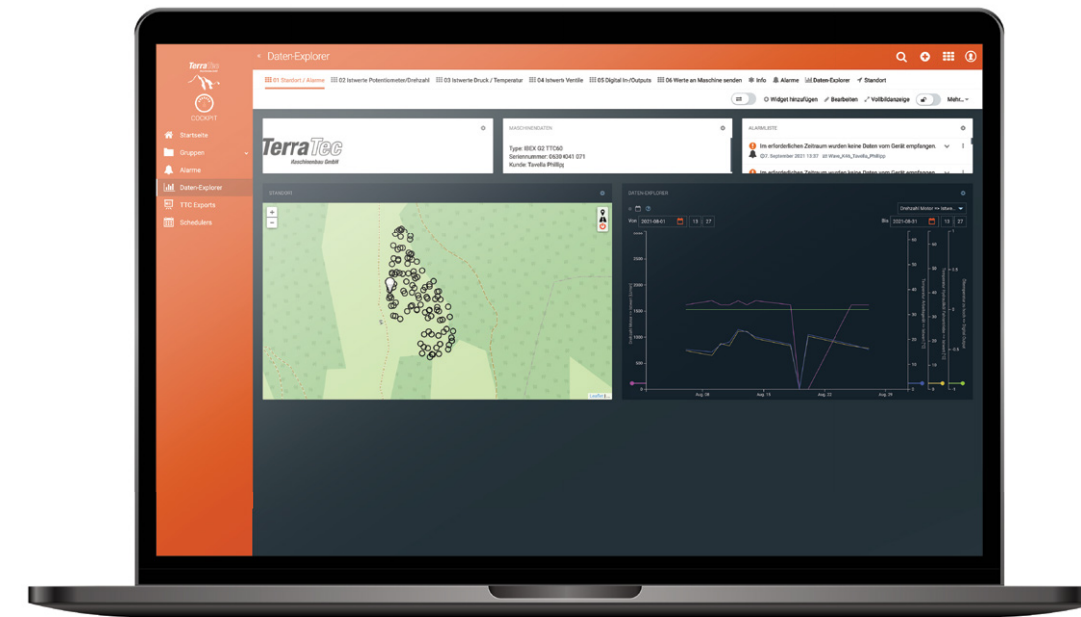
TerraTec

COCKPIT

Startseite
Gruppen
Alarme
Daten-Explorer
TTC Exports
Schedulers

Daten-Explorer

01 Standort / Alarme 02 Istwerte Potentiometer/Drehzahl 03 Istwerte Druck / Temperatur 04 Istwerte Ventile 05 Digital In-/Outputs 06 Werte an Maschine senden Info Alarme Daten-Explorer Standort

Widget hinzufügen Bearbeiten Vollbildanzeige Mehr

TerraTec
Maschinenbau GmbH

MASCHINENDATEN
Type: IBEX G2 TTC60
Seriennummer: 0630 4041 071
Kunde: Tavella Phillipp

ALARMLISTE
Im erforderlichen Zeitraum wurden keine Daten vom Gerät empfangen.
07. September 2021 13:37 Ware_Info_Tavella_Phillipp
Im erforderlichen Zeitraum wurden keine Daten vom Gerät empfangen.

STANDORT

DATEN-EXPLORER
Von 2021-08-01 13 27
Bis 2021-08-31 13 27
Drehzahl Motor

2500
2000
1500
1000
500
Aug. 08
Aug. 15
Aug. 22
Aug. 29

Leaflet